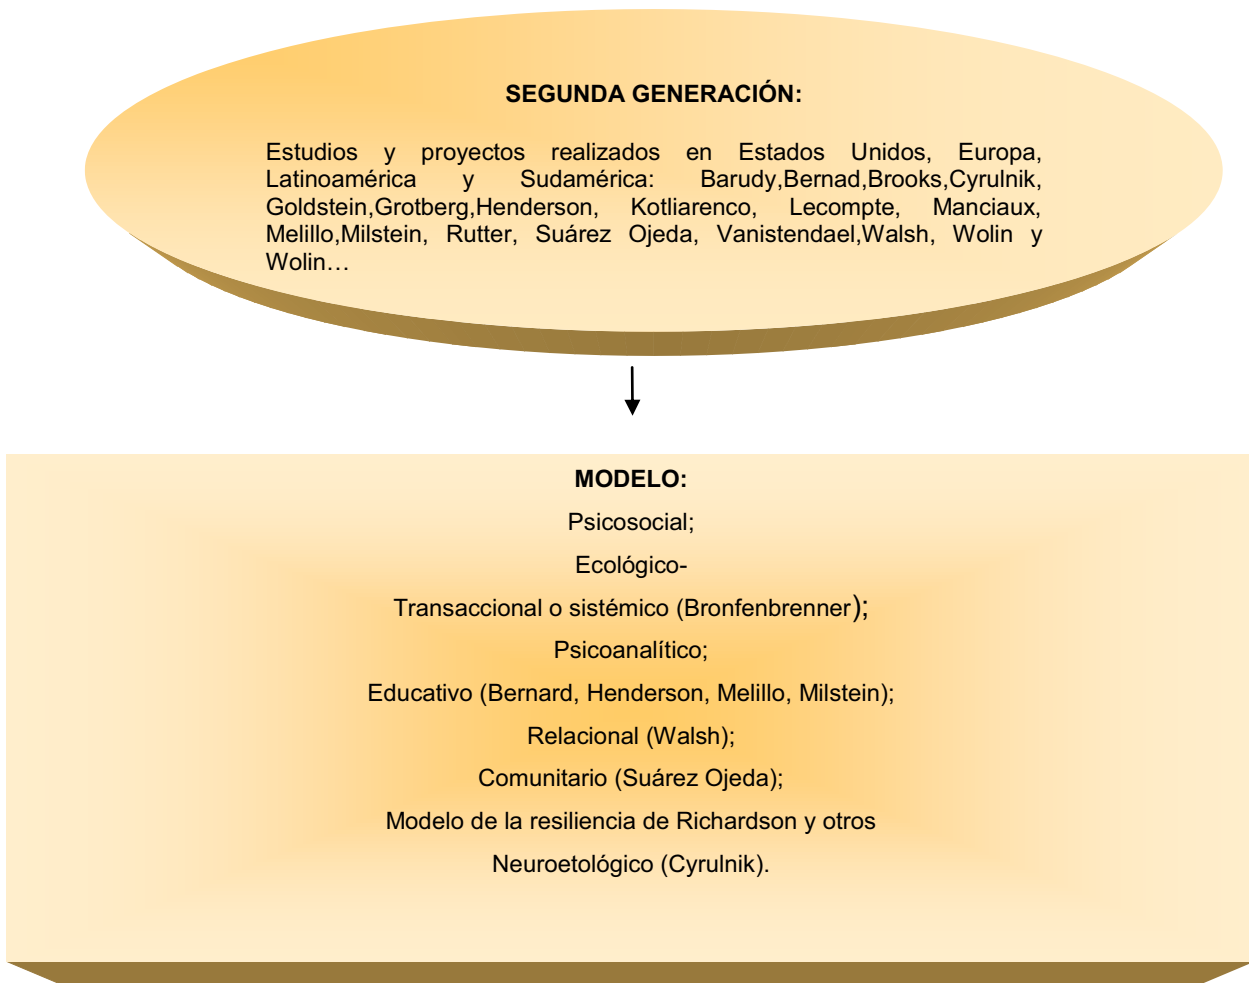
SEGUNDA GENERACIÓN:

Estudios y proyectos realizados en Estados Unidos, Europa, Latinoamérica y Sudamérica: Barudy,Bernad,Brooks,Cyrulnik, Goldstein,Grotberg,Henderson, Kotliarenco, Lecompte, Manciaux, Melillo,Milstein, Rutter, Suárez Ojeda, Vanistendael,Walsh, Wolin y Wolin…

MODELO:

Psicosocial;

Ecológico-

Transaccional o sistémico (Bronfenbrenner);

Psicoanalítico;

Educativo (Bernard, Henderson, Melillo, Milstein);

Relacional (Walsh);

Comunitario (Suárez Ojeda);

Modelo de la resiliencia de Richardson y otros

Neuroetológico (Cyrulnik).